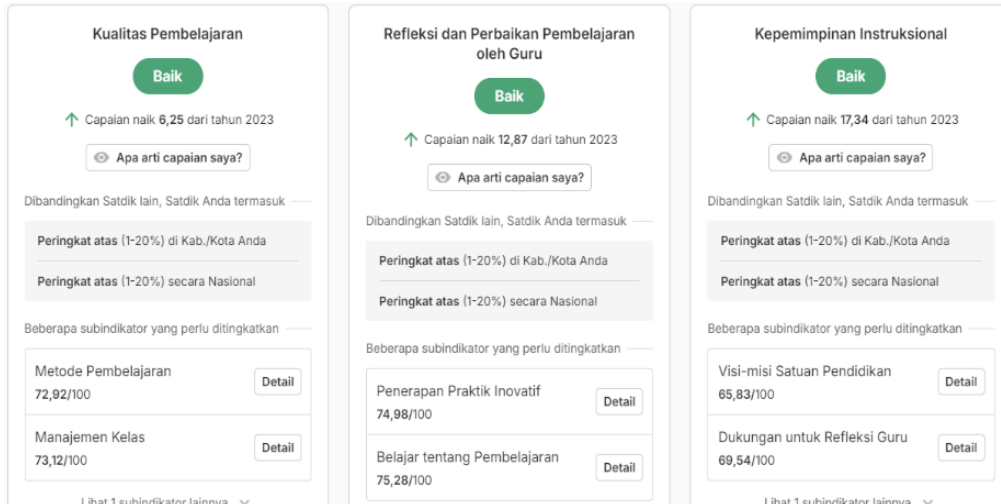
Kualitas Pembelajaran

Baik

↑ Capaian naik 6,25 dari tahun 2023

Apa arti capaian saya?

Dibandingkan Satdik lain, Satdik Anda termasuk

Peringkat atas (1-20%) di Kab./Kota Anda

Peringkat atas (1-20%) secara Nasional

Beberapa subindikator yang perlu ditingkatkan

Metode Pembelajaran
72,92/100
Detail

Manajemen Kelas
73,12/100
Detail

Lihat 1 subindikator lainnya

Refleksi dan Perbaikan Pembelajaran oleh Guru

Baik

↑ Capaian naik 12,87 dari tahun 2023

Apa arti capaian saya?

Dibandingkan Satdik lain, Satdik Anda termasuk

Peringkat atas (1-20%) di Kab./Kota Anda

Peringkat atas (1-20%) secara Nasional

Beberapa subindikator yang perlu ditingkatkan

Penerapan Praktik Inovatif
74,98/100
Detail

Belajar tentang Pembelajaran
75,28/100
Detail

Kepemimpinan Instruksional

Baik

↑ Capaian naik 17,34 dari tahun 2023

Apa arti capaian saya?

Dibandingkan Satdik lain, Satdik Anda termasuk

Peringkat atas (1-20%) di Kab./Kota Anda

Peringkat atas (1-20%) secara Nasional

Beberapa subindikator yang perlu ditingkatkan

Visi-misi Satuan Pendidikan
65,83/100
Detail

Dukungan untuk Refleksi Guru
69,54/100
Detail

Lihat 1 subindikator lainnya